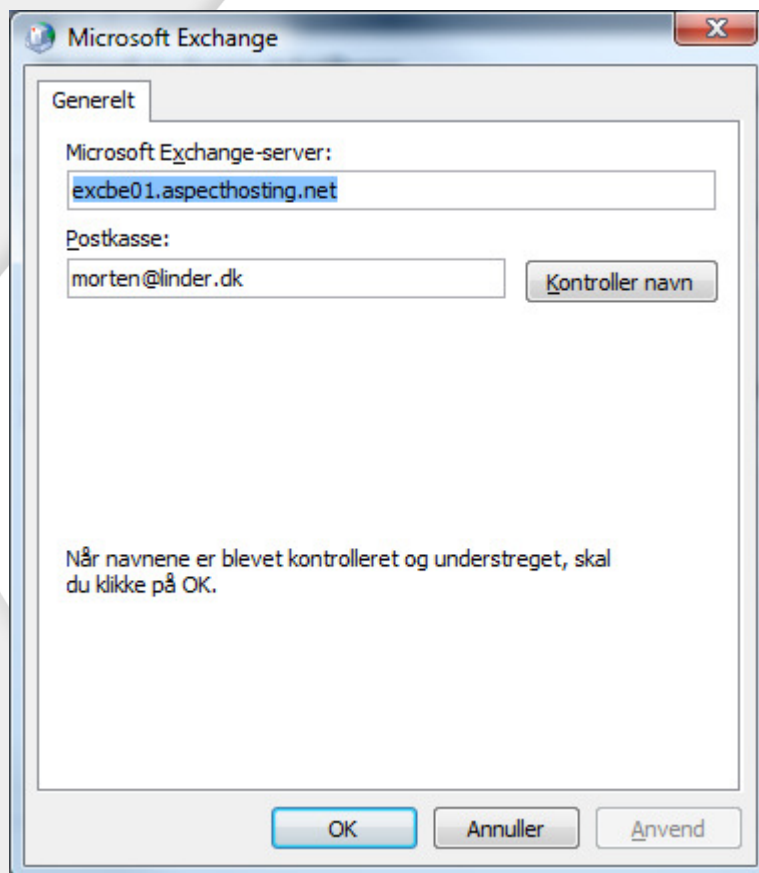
Microsoft Exchange

Generelt

Microsoft Exchange-server:

excbe01.aspecthosting.net

Postkasse:

morten@linder.dk

Kontroller navn

Når navnene er blevet kontrolleret og understreget, skal du klikke på OK.

OK

Annuller

Anvend